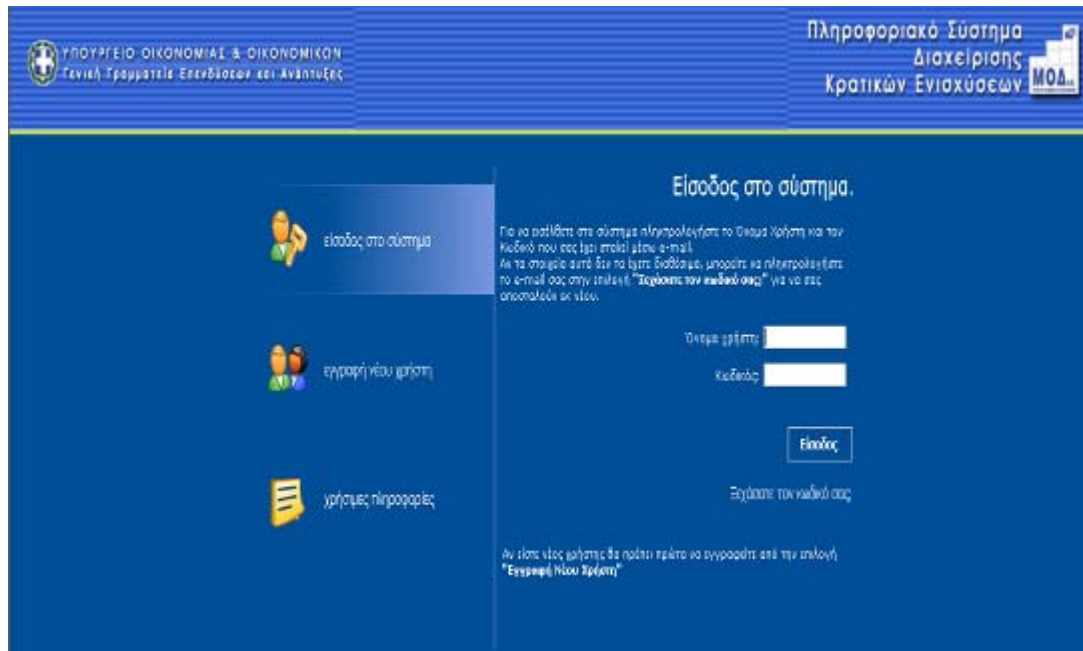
ΥΠΟΥΡΓΕΙΟ ΟΙΚΟΝΟΜΙΑΣ & ΟΙΚΟΝΟΜΙΚΩΝ
Γενική Γραμματεία Επενδύσεων και Ανάπτυξης

Πληροφοριακό Σύστημα
Διαχείρισης
Κρατικών Ενισχύσεων
ΜΟΔ

είσοδος στο σύστημα

εγγραφή νέου χρήστη

χρήσιμες πληροφορίες

Είσοδος στο σύστημα.

Για να εισέλθετε στο σύστημα πληκτρολογήστε το Όνομα Χρήστη και τον Κωδικό που σας έχει σταλεί μέσω e-mail.
Αν τα στοιχεία αυτά δεν τα έχετε διαθέσιμα, μπορείτε να πληκτρολογήστε το e-mail σας στην επιλογή "Ξεχάσατε τον κωδικό σας;" για να σας αποσταλούν εκ νέου.

Όνομα χρήστη:

Κωδικός:

Είσοδος

Ξεχάσατε τον κωδικό σας

Αν είστε νέος χρήστης θα πρέπει πρώτα να εγγραφείτε από την επιλογή "Εγγραφή Νέου Χρήστη"